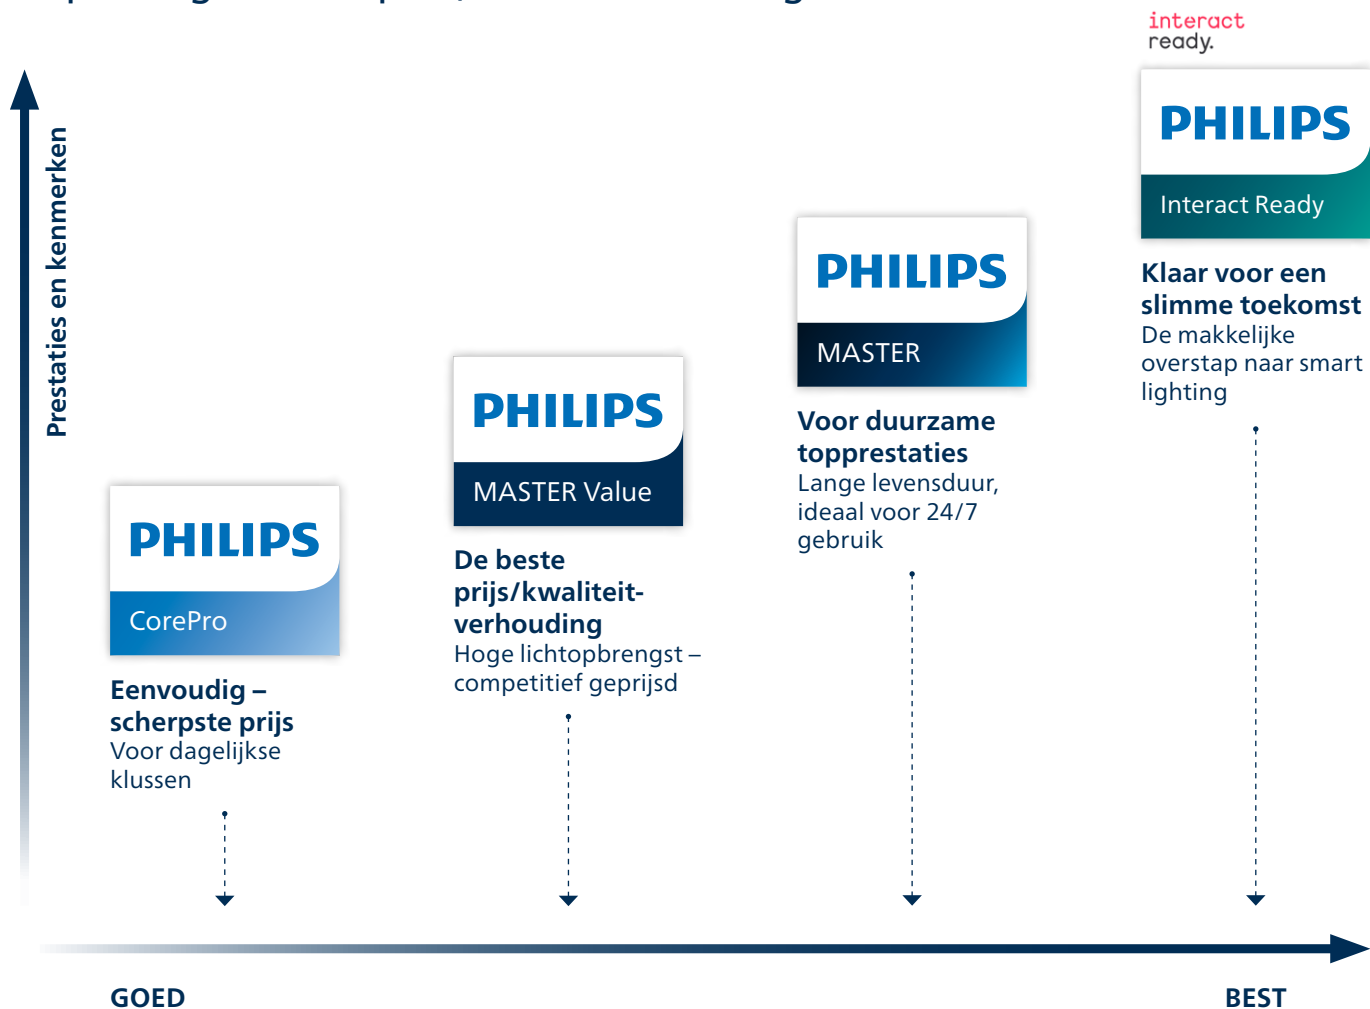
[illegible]

interact ready.

Prestaties en kenmerken

PHILIPS
Interact Ready

Klaar voor een slimme toekomst
De makkelijke overstap naar smart lighting

PHILIPS
MASTER

Voor duurzame topprestaties
Lange levensduur, ideaal voor 24/7 gebruik

PHILIPS
MASTER Value

De beste prijs/kwaliteit-verhouding
Hoge lichtopbrengst – competitief geprijsd

PHILIPS
CorePro

Eenvoudig – scherpste prijs
Voor dagelijkse klussen

GOED

BEST